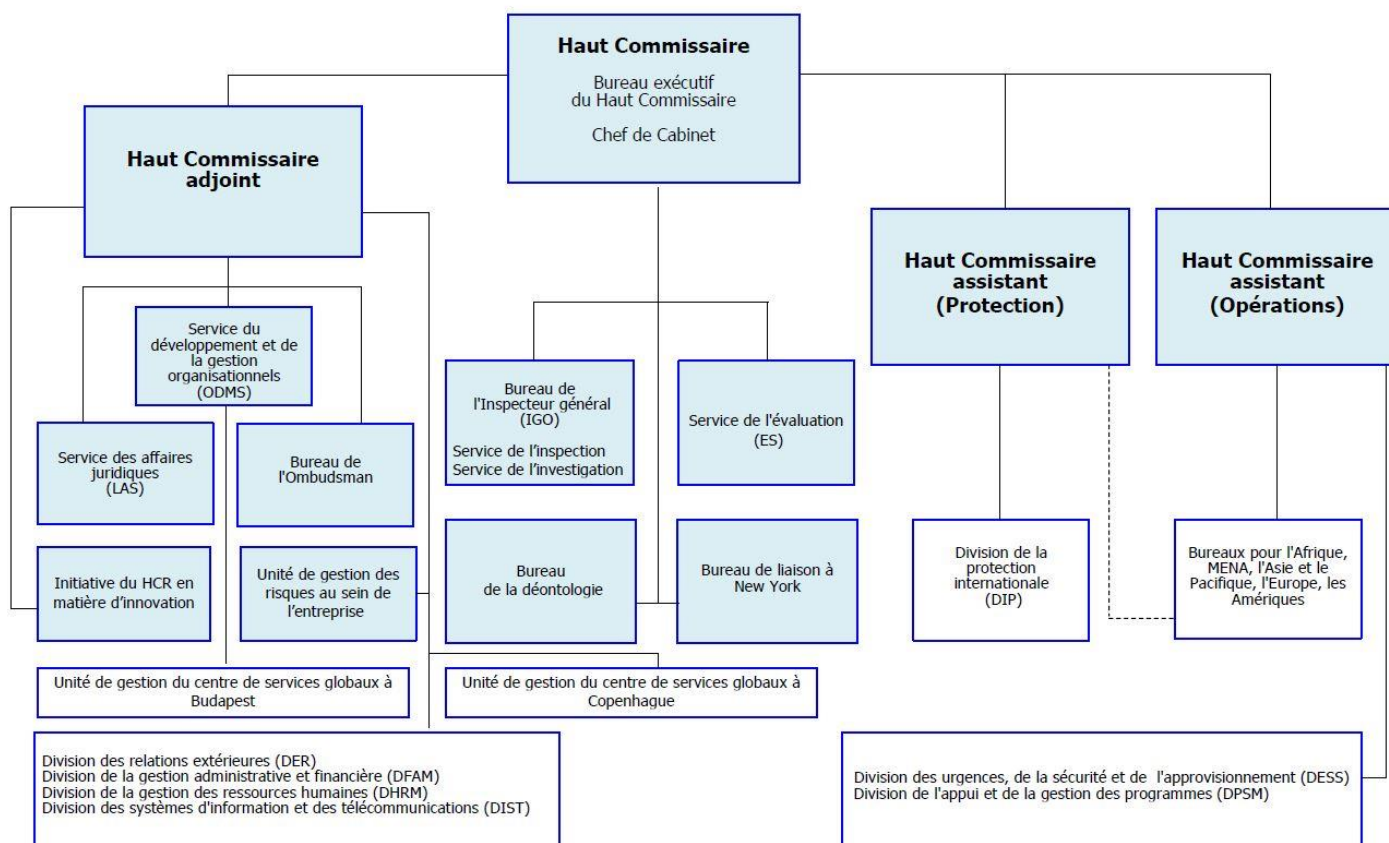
Haut Commissaire

Bureau exécutif du Haut Commissaire

Chef de Cabinet

Haut Commissaire adjoint

Haut Commissaire assistant (Protection)

Haut Commissaire assistant (Opérations)

Service du développement et de la gestion organisationnels (ODMS)

Service des affaires juridiques (LAS)

Bureau de l'Ombudsman

Initiative du HCR en matière d'innovation

Unité de gestion des risques au sein de l'entreprise

Bureau de l'Inspecteur général (IGO)

Service de l'inspection
Service de l'investigation

Service de l'évaluation (ES)

Bureau de la déontologie

Bureau de liaison à New York

Division de la protection internationale (DIP)

Bureaux pour l'Afrique, MENA, l'Asie et le Pacifique, l'Europe, les Amériques

Unité de gestion du centre de services globaux à Budapest

Unité de gestion du centre de services globaux à Copenhague

Division des relations extérieures (DER)
Division de la gestion administrative et financière (DFAM)
Division de la gestion des ressources humaines (DHRM)
Division des systèmes d'information et des télécommunications (DIST)

Division des urgences, de la sécurité et de l'approvisionnement (DESS)
Division de l'appui et de la gestion des programmes (DPSM)